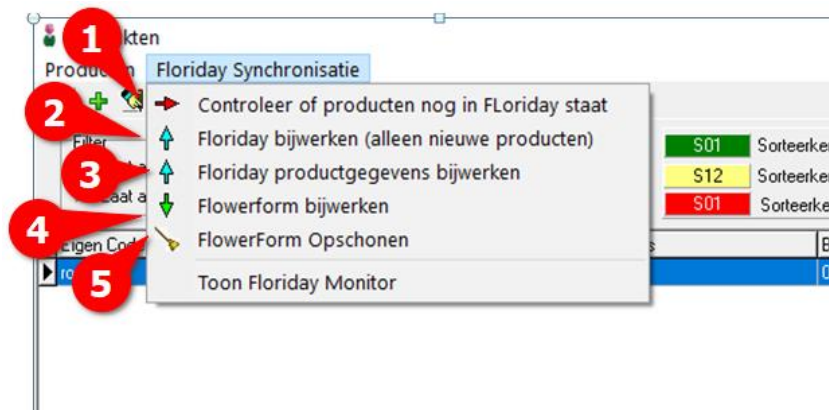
1
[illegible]kten
Produc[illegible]n Floriday Synchronisatie
2
Filter
3
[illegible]aat a
4
Eigen Cod
5
ro
Controleer of producten nog in FLoriday staat
Floriday bijwerken (alleen nieuwe producten)
Floriday productgegevens bijwerken
Flowerform bijwerken
FlowerForm Opschonen
Toon Floriday Monitor
S01 Sorteerk
S12 Sorteerk
S01 Sorteerk
B
0